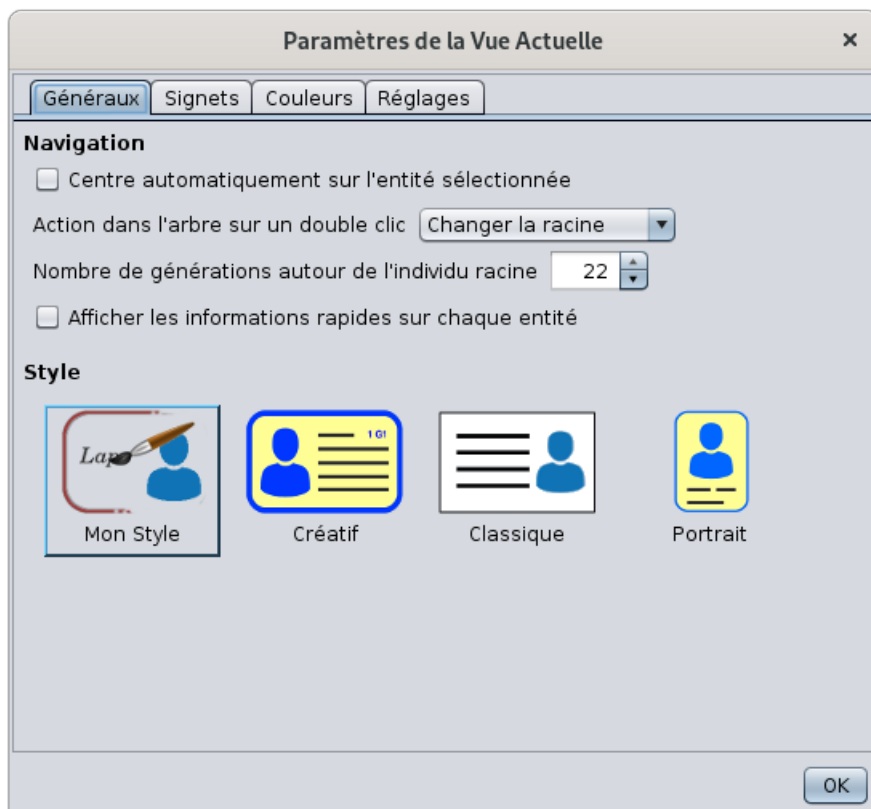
Paramètres de la Vue Actuelle ×

Généraux | Signets | Couleurs | Réglages

Navigation

Centre automatiquement sur l'entité sélectionnée

Action dans l'arbre sur un double clic Changer la racine

Nombre de générations autour de l'individu racine 22

Afficher les informations rapides sur chaque entité

Style

Lap

Mon Style

1 G!

Créatif

Classique

Portrait

OK